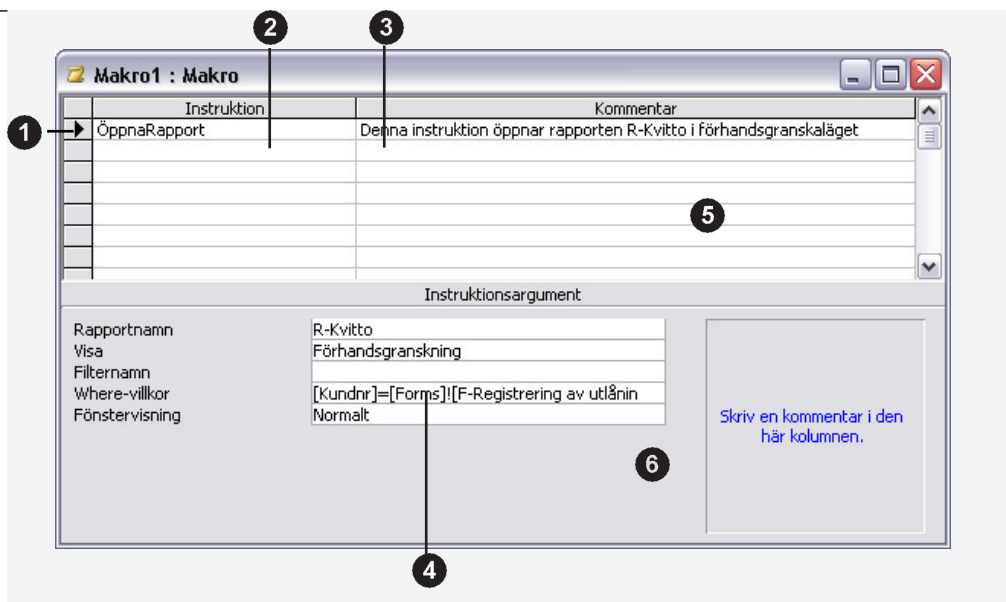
2

3

Makro1 : Makro

| | Instruktion | Kommentar |
|---|---|---|
| 1 | ÖppnaRapport | Denna instruktion öppnar rapporten R-Kvitto i förhandsgranskaläget |

5

Instruktionsargument

| | |
|---|---|
| Rapportnamn | R-Kvitto |
| Visa | Förhandsgranskning |
| Filternamn | |
| Where-villkor | [Kundnr]=[Forms]![F-Registrering av utlånin |
| Fönstervisning | Normalt |

6

Skriv en kommentar i den här kolumnen.

4